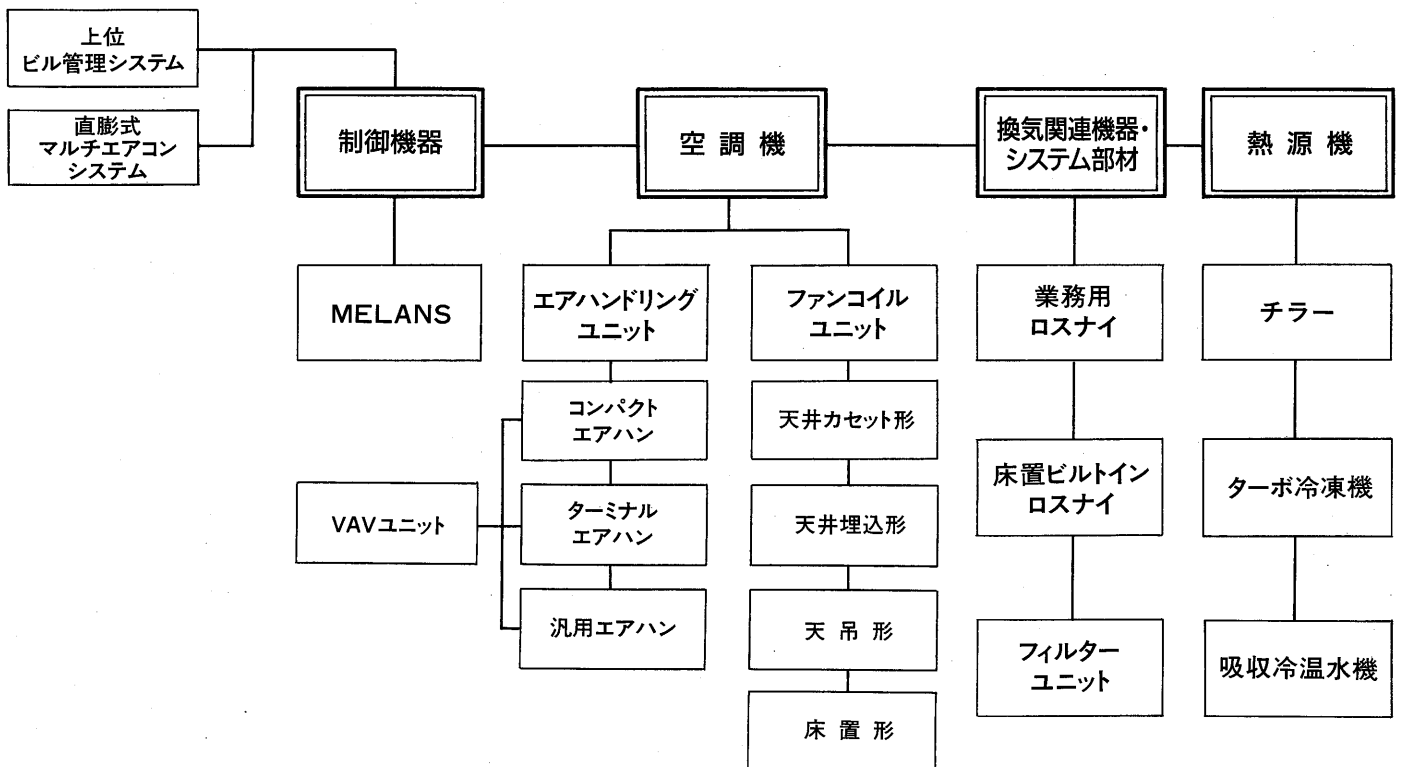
上位
ビル管理システム

直膨式
マルチエアコン
システム

制御機器

空 調 機

換気関連機器・
システム部材

熱 源 機

MELANS

エアハンドリング
ユニット

ファンコイル
ユニット

業務用
ロスナイ

チラー

コンパクト
エアハン

天井カセット形

VAVユニット

ターミナル
エアハン

天井埋込形

床置ビルトイン
ロスナイ

ターボ冷凍機

汎用エアハン

天 吊 形

フィルター
ユニット

吸収冷温水機

床 置 形